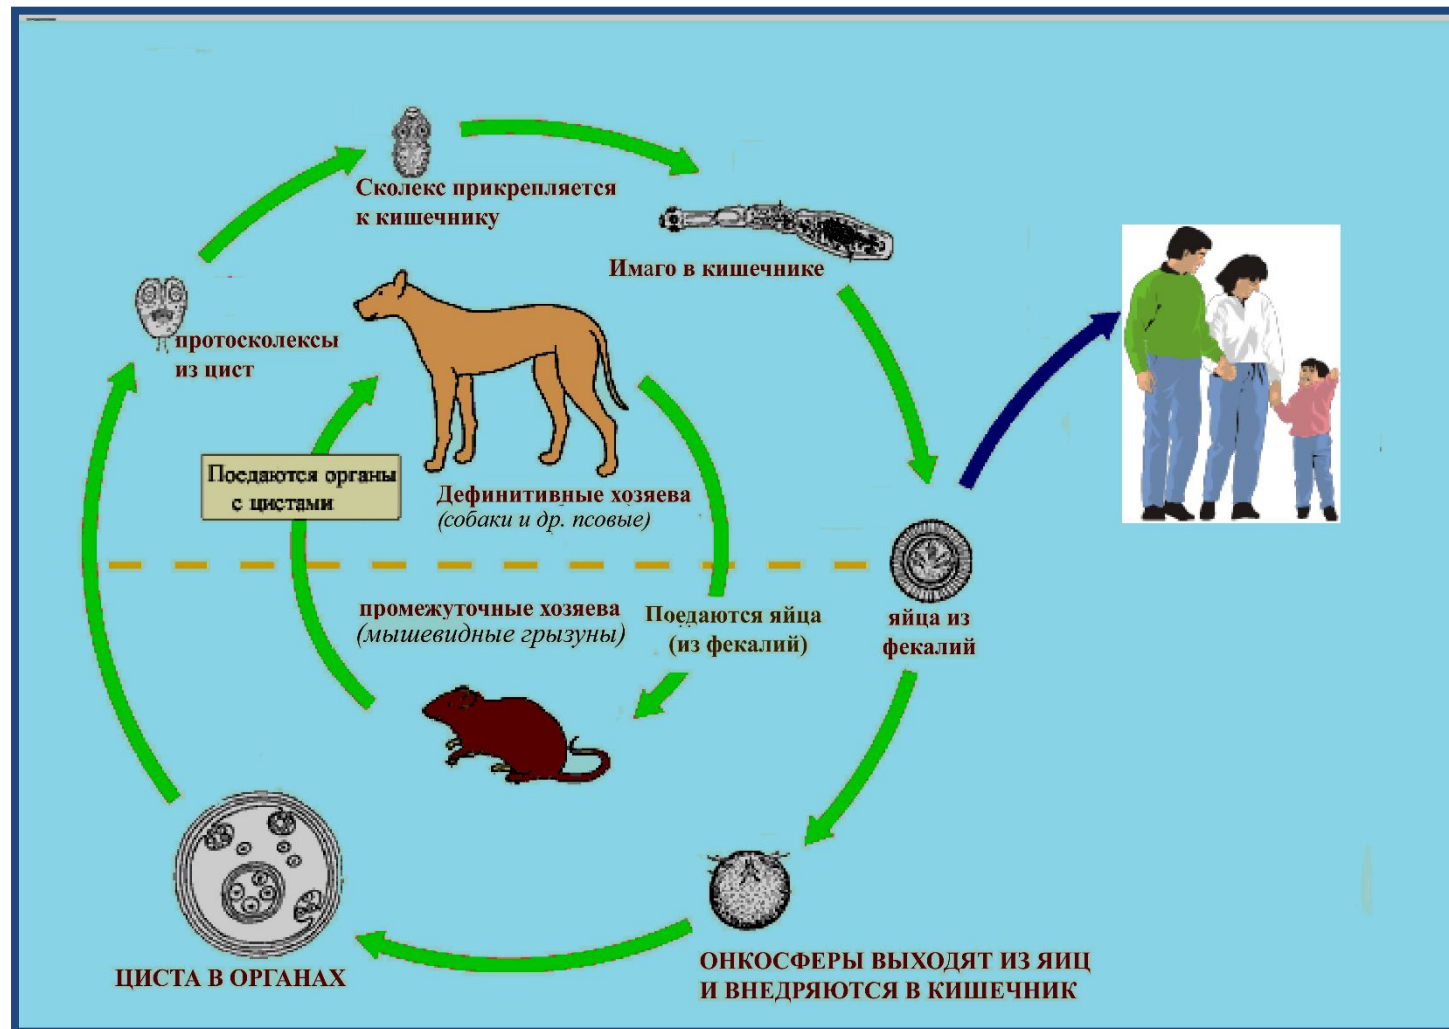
Сколекс прикрепляется к кишечнику

Имаго в кишечнике

протосколексы из цист

Поедаются органы с цистами

Дефинитивные хозяева (собаки и др. псовые)

промежуточные хозяева (мышевидные грызуны)

Поедаются яйца (из фекалий)

яйца из фекалий

ЦИСТА В ОРГАНАХ

ОНКОСФЕРЫ ВЫХОДЯТ ИЗ ЯИЦ И ВНЕДРЯЮТСЯ В КИШЕЧНИК